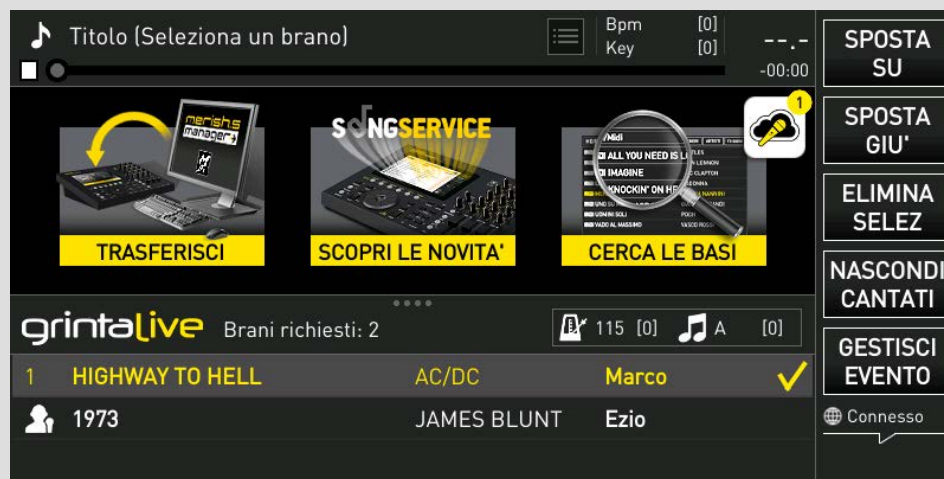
Titolo (Seleziona un brano)

Bpm [0]
Key [0]

--.-
-00:00

SPOSTA SU

SPOSTA GIU'

ELIMINA SELEZ

NASCONDI CANTATI

GESTISCI EVENTO

Connesso

1

merish manager

TRASFERISCI

SONGSERVICE

SCOPRI LE NOVITA'

Midi
ALL YOU NEED IS L
IMAGINE
KNOCKIN' ON HE
CERCA LE BASI

grintalive Brani richiesti: 2

115 [0] A [0]

1 HIGHWAY TO HELL AC/DC Marco

1973 JAMES BLUNT Ezio